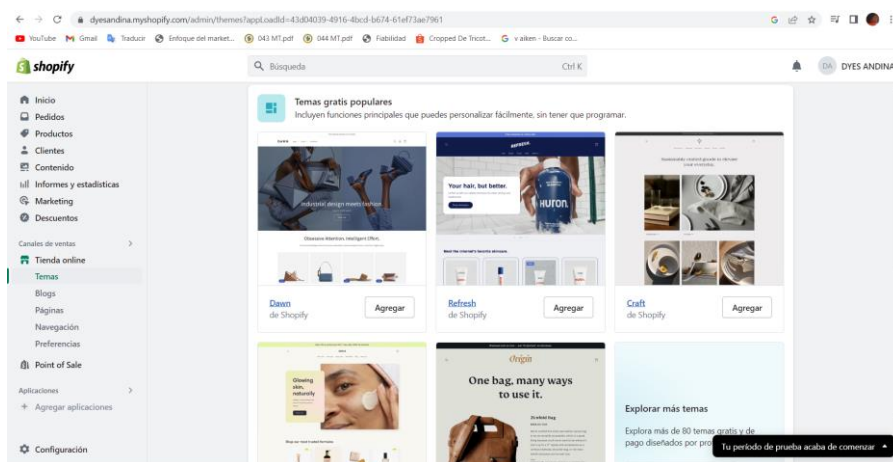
dyesandina.myshopify.com/admin/themes?appLoadId=43d04039-4916-4bcd-b674-61ef73ae7961

YouTube Gmail Traducir Enfoque del market... 043 MT.pdf 044 MT.pdf Fiabilidad Cropped De Tricot... v aiken - Buscar co...

shopify

Búsqueda Ctrl K

DA DYES ANDINA

Inicio
Pedidos
Productos
Clientes
Contenido
Informes y estadísticas
Marketing
Descuentos

Canales de ventas
Tienda online
Temas
Blogs
Páginas
Navegación
Preferencias
Point of Sale

Aplicaciones
Agregar aplicaciones

Configuración

Temas gratis populares
Incluyen funciones principales que puedes personalizar fácilmente, sin tener que programar.

Industrial design meets fashion.

Your hair, but better.

HURON

Dawn
de Shopify
Agregar

Refresh
de Shopify
Agregar

Craft
de Shopify
Agregar

Glowing skin, naturally

Origin

One bag, many ways to use it.

Explorar más temas
Explora más de 80 temas gratis y de pago diseñados por pro

Tu período de prueba acaba de comenzar